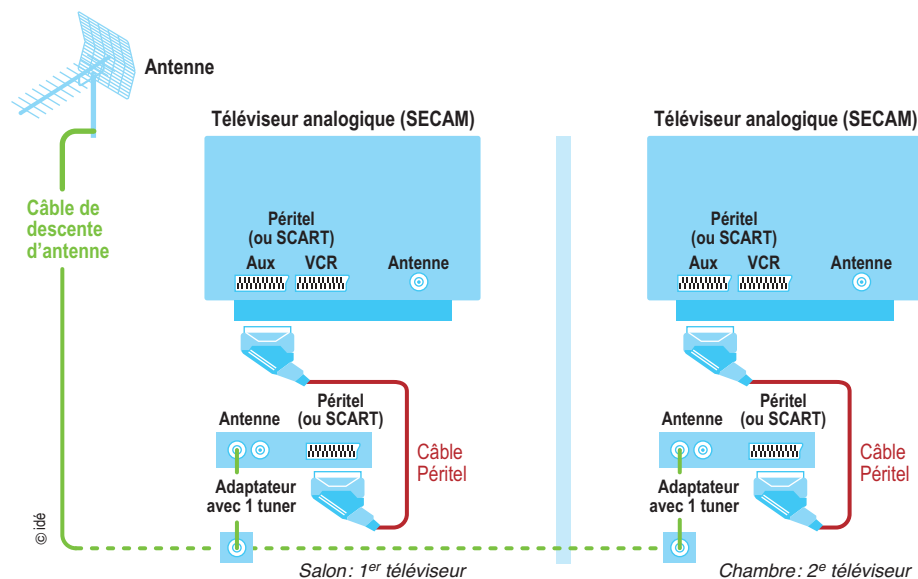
Antenne

Câble de descente d'antenne

© idé

Téléviseur analogique (SECAM)

Péritel (ou SCART)

Aux

VCR

Antenne

Antenne

Péritel (ou SCART)

Câble Péritel

Adaptateur avec 1 tuner

Salon : 1$^{er}$ téléviseur

Téléviseur analogique (SECAM)

Péritel (ou SCART)

Aux

VCR

Antenne

Antenne

Péritel (ou SCART)

Câble Péritel

Adaptateur avec 1 tuner

Chambre : 2$^{e}$ téléviseur